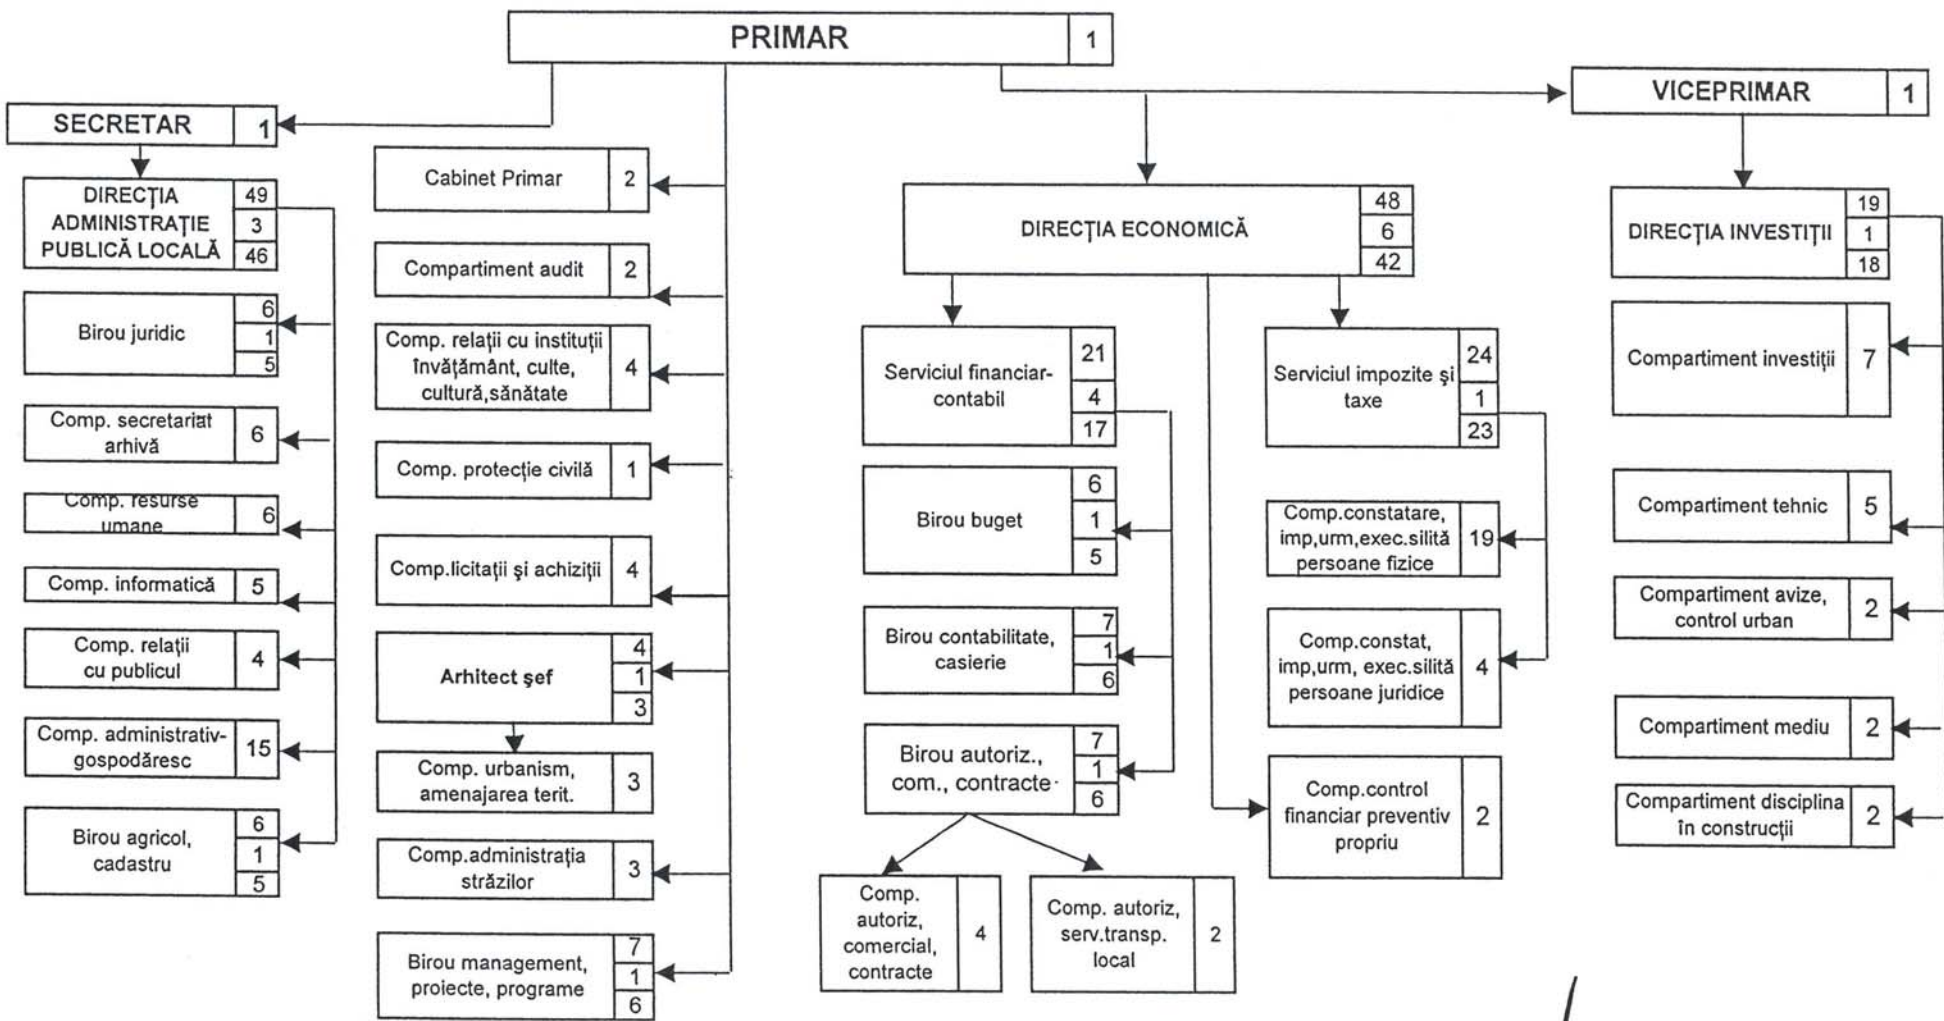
PRIMAR 1

SECRETAR 1

VICEPRIMAR 1

DIRECŢIA ADMINISTRAŢIE PUBLICĂ LOCALĂ 49 3 46

Birou juridic 6 1 5

Comp. secretariat arhivă 6

Comp. resurse umane 6

Comp. informatică 5

Comp. relaţii cu publicul 4

Comp. administrativ-gospodăresc 15

Birou agricol, cadastru 6 1 5

Cabinet Primar 2

Compartiment audit 2

Comp. relaţii cu instituţii învăţământ, culte, cultură,sănătate 4

Comp. protecţie civilă 1

Comp.licitaţii şi achiziţii 4

Arhitect şef 4 1 3

Comp. urbanism, amenajarea terit. 3

Comp.administraţia străzilor 3

Birou management, proiecte, programe 7 1 6

DIRECŢIA ECONOMICĂ 48 6 42

Serviciul financiar-contabil 21 4 17

Birou buget 6 1 5

Birou contabilitate, casierie 7 1 6

Birou autoriz., com., contracte 7 1 6

Comp. autoriz, comercial, contracte 4

Comp. autoriz, serv.transp. local 2

Serviciul impozite şi taxe 24 1 23

Comp.constatare, imp,urm,exec.silită persoane fizice 19

Comp.constat, imp,urm, exec.silită persoane juridice 4

Comp.control financiar preventiv propriu 2

DIRECŢIA INVESTIŢII 19 1 18

Compartiment investiţii 7

Compartiment tehnic 5

Compartiment avize, control urban 2

Compartiment mediu 2

Compartiment disciplina în construcţii 2